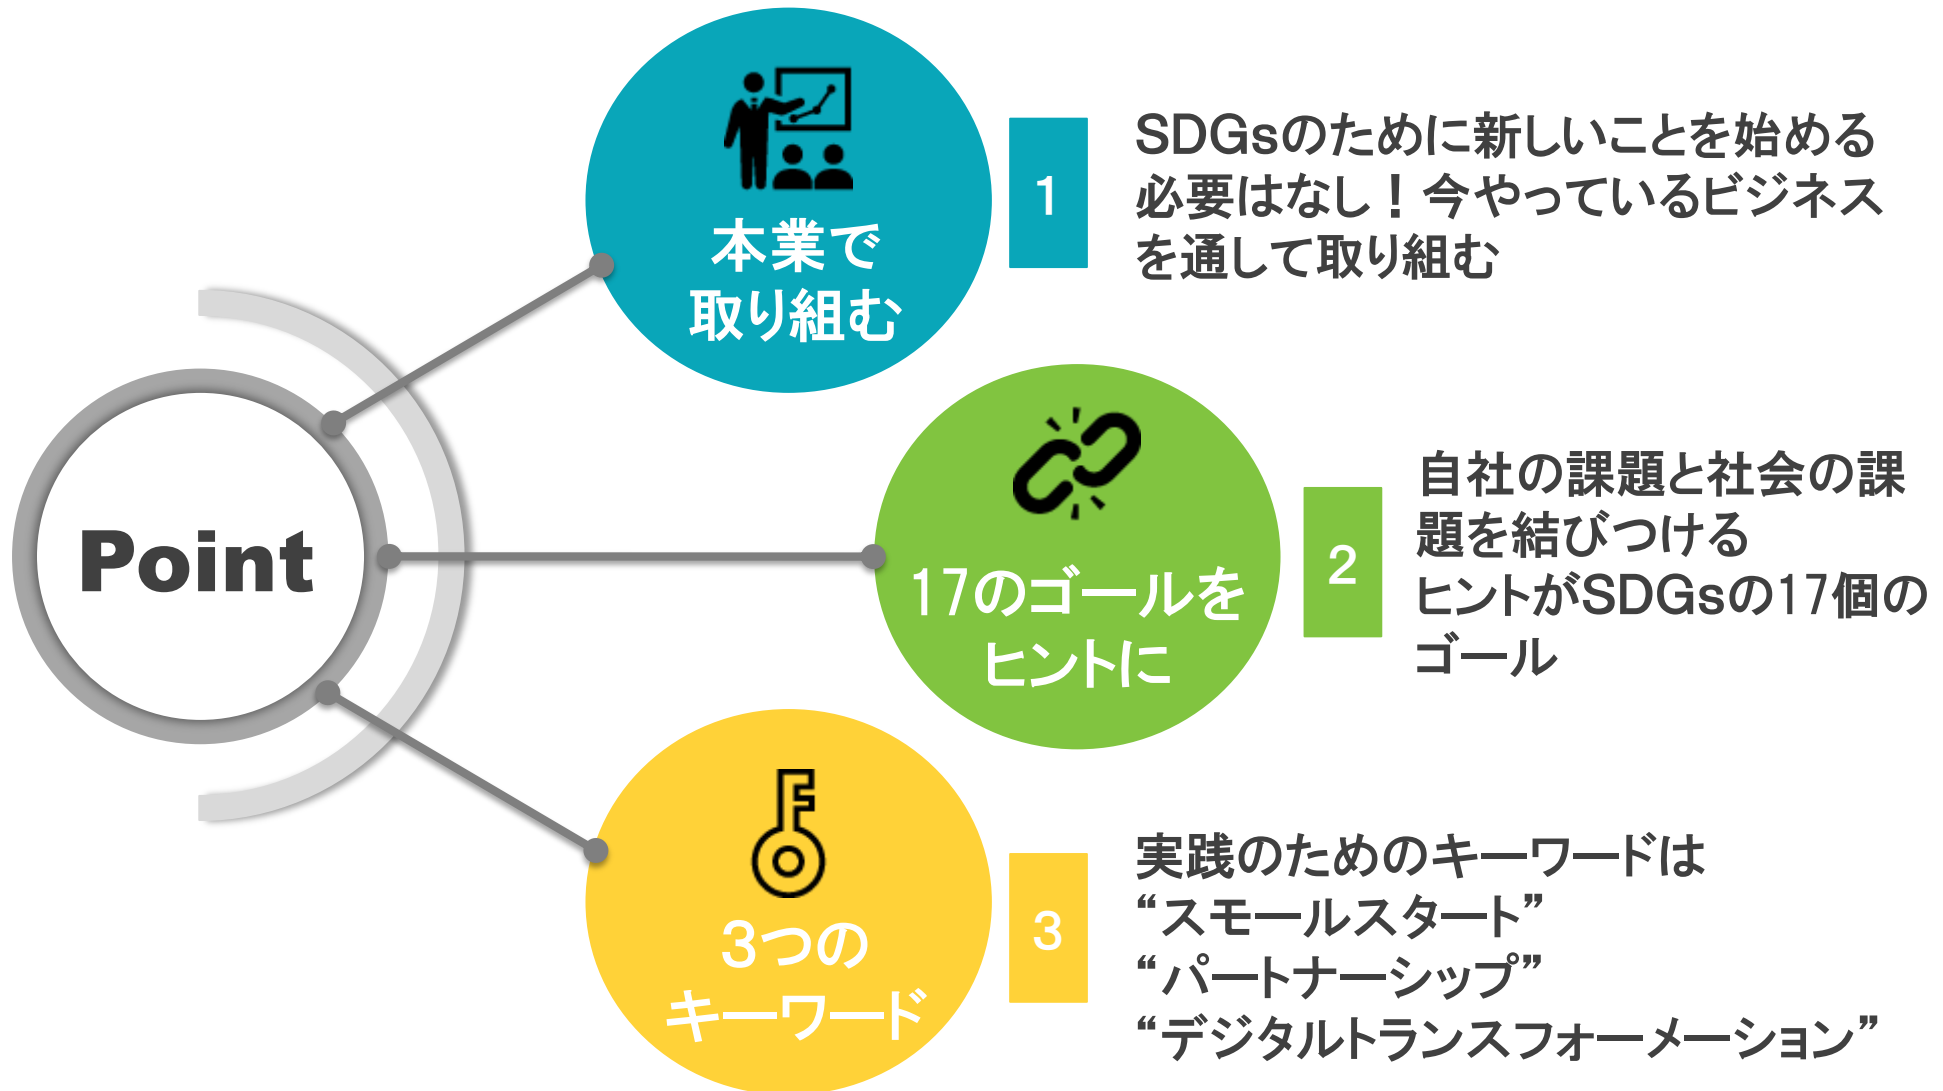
Point

本業で取り組む

1

SDGsのために新しいことを始める必要はなし！今やっているビジネスを通して取り組む

17のゴールをヒントに

2

自社の課題と社会の課題を結びつける
ヒントがSDGsの17個のゴール

3つのキーワード

3

実践のためのキーワードは
“スモールスタート”
“パートナーシップ”
“デジタルトランスフォーメーション”